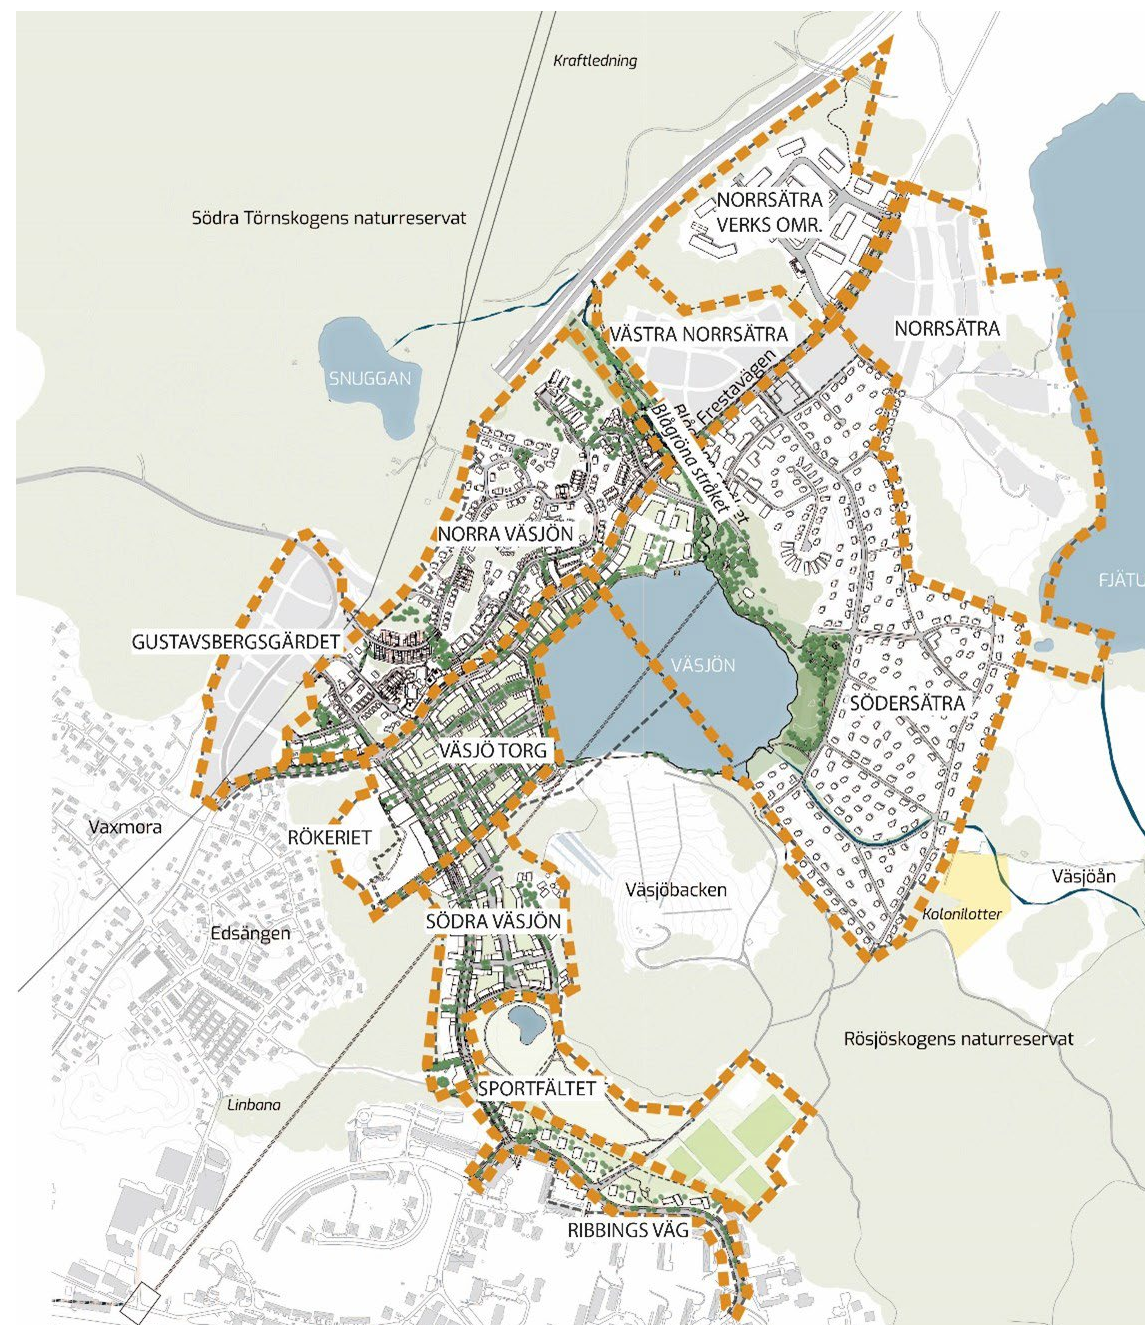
Kraftledning

Södra Törnskogens naturreservat

NORRSÄTRA VERKS OMR.

VÄSTRA NORRSÄTRA

NORRSÄTRA

SNUGGAN

Frestavägen

Blågröna stråket

NORRA VÄSJÖN

FJÄTU

GUSTAVSBERGSGÄRDET

VÄSJÖN

SÖDERSÄTRA

VÄSJÖ TORG

Vaxmora

RÖKERIET

Väsjöbacken

Väsjöån

Kolonilotter

SÖDRA VÄSJÖN

Edsängen

Rösjöskogens naturreservat

SPORTFÄLTET

Linbana

RIBBINGS VÄG